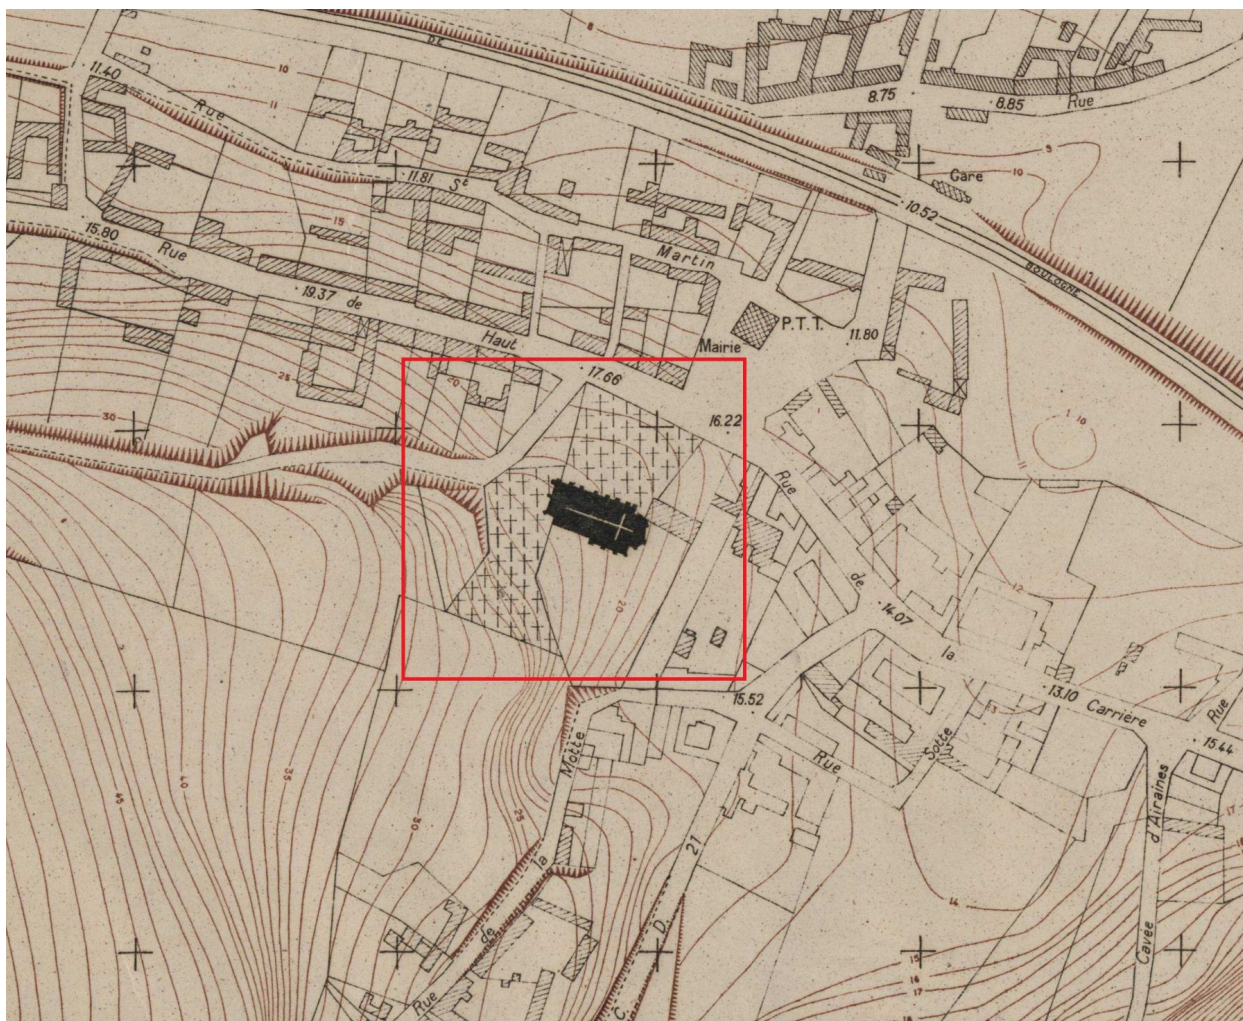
11.40
10
11
Rue
8.75
8.85
Rue
11.81
St
Gare
10.52
15
15.80
Rue
Martin
BOULOGNE
19.37
de
Haut
P.T.T.
Mairie
11.80
25
20
17.66
16.22
30
10
11
Rue
de
20
14.07
12
la
13.10
Carrière
Rue
15.52
Rue
Motte
Sotte
15.44
35
40
45
30
25
la
21
D.
C.
d'Airaines
de
14
Rue
Cavée
15
16
17